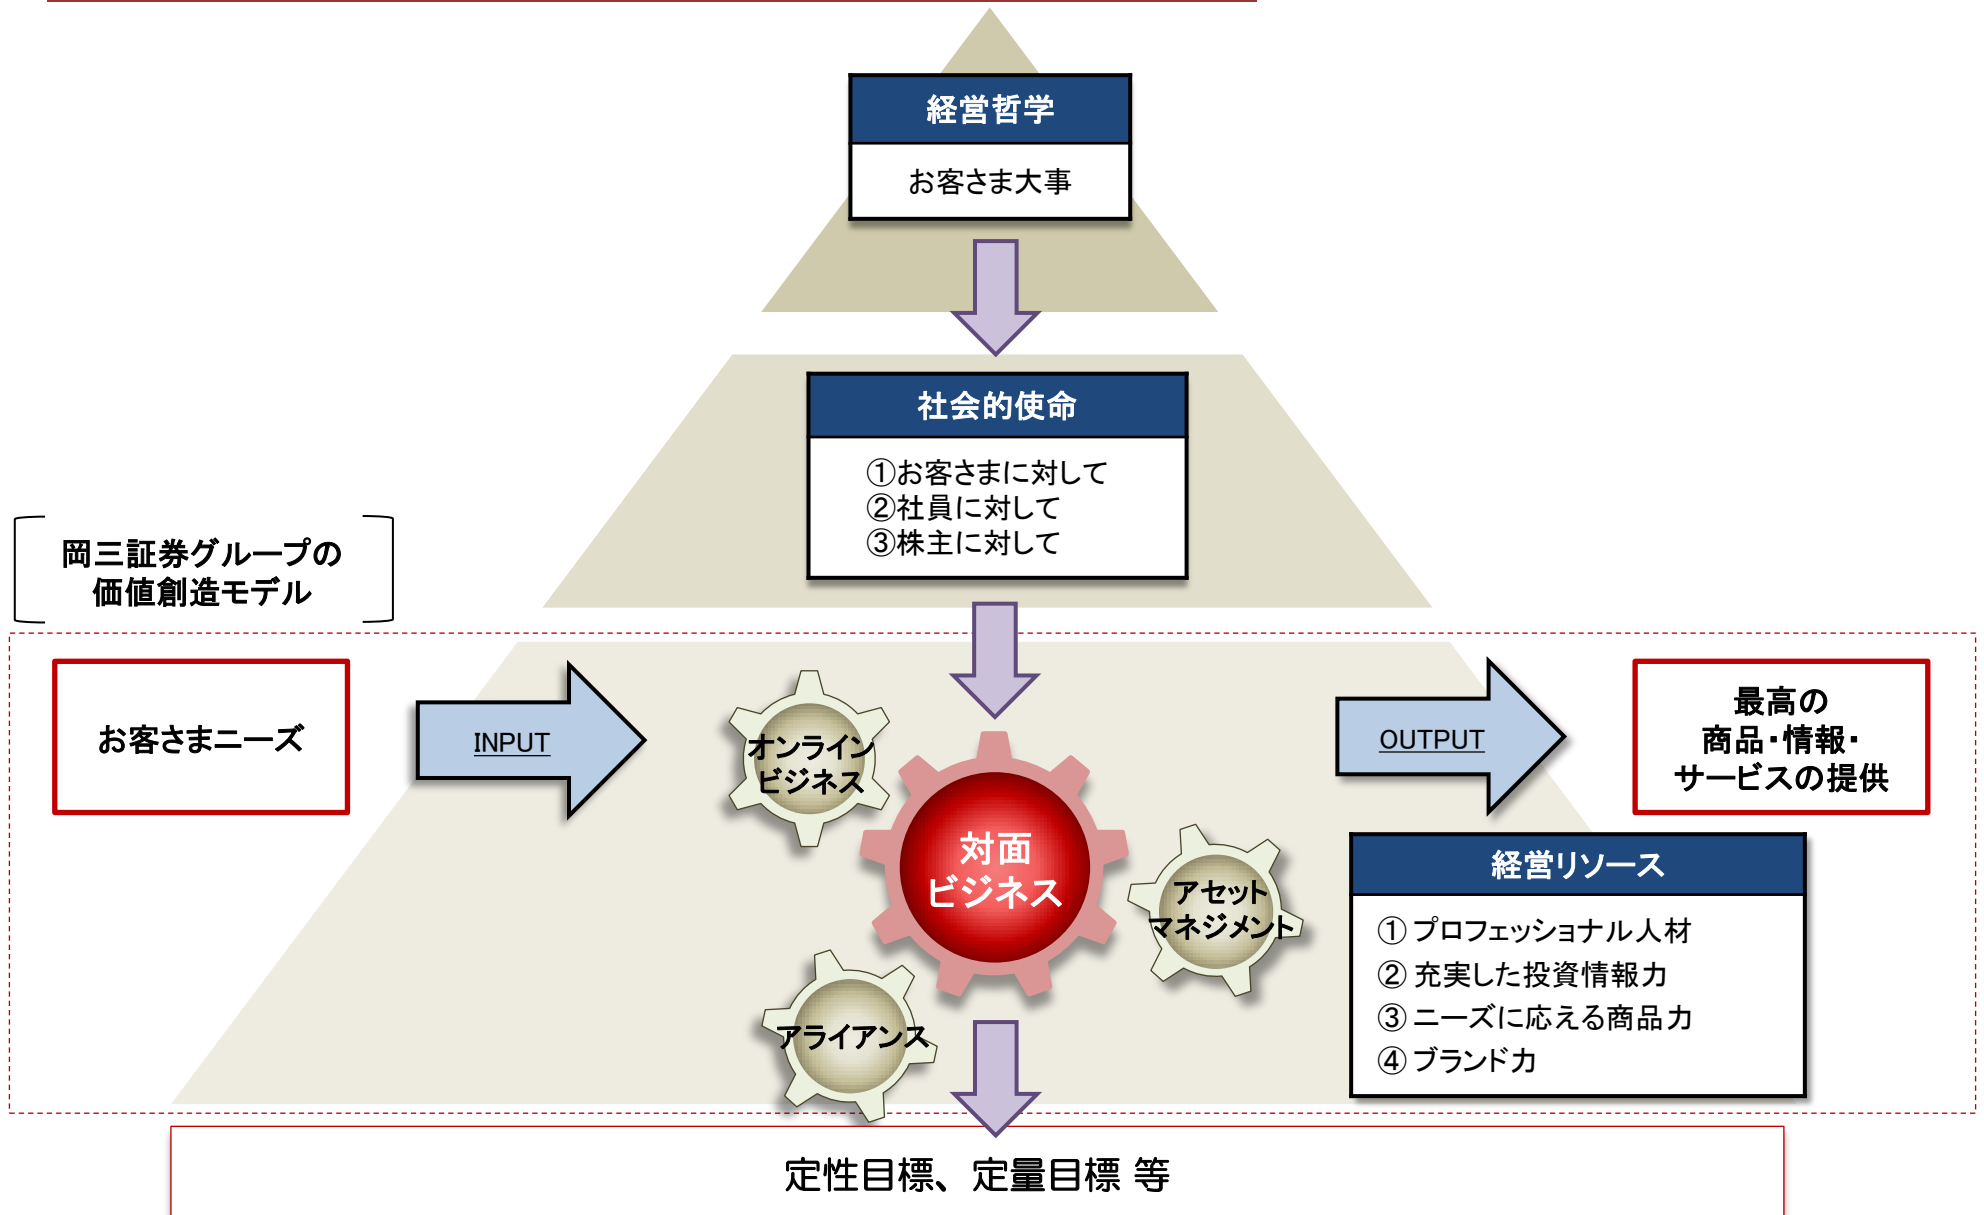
経営哲学

お客さま大事

社会的使命

①お客さまに対して
②社員に対して
③株主に対して

岡三証券グループの
価値創造モデル

お客さまニーズ

INPUT

オンライン
ビジネス

対面
ビジネス

アセット
マネジメント

アライアンス

OUTPUT

最高の
商品・情報・
サービスの提供

経営リソース

① プロフェッショナル人材
② 充実した投資情報力
③ ニーズに応える商品力
④ ブランド力

定性目標、定量目標 等